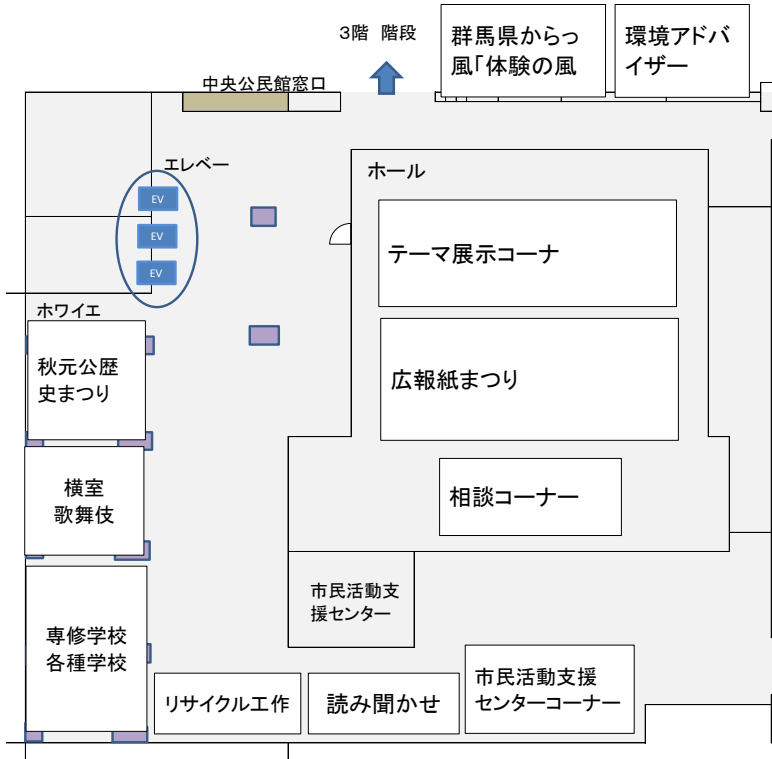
3階 階段

群馬県からっ風「体験の風

環境アドバイザー

中央公民館窓口

エレベー

EV

EV

EV

ホール

テーマ展示コーナ

ホワイエ

秋元公歴史まつり

広報紙まつり

横室歌舞伎

相談コーナー

市民活動支援センター

専修学校各種学校

市民活動支援センターコーナー

リサイクル工作

読み聞かせ